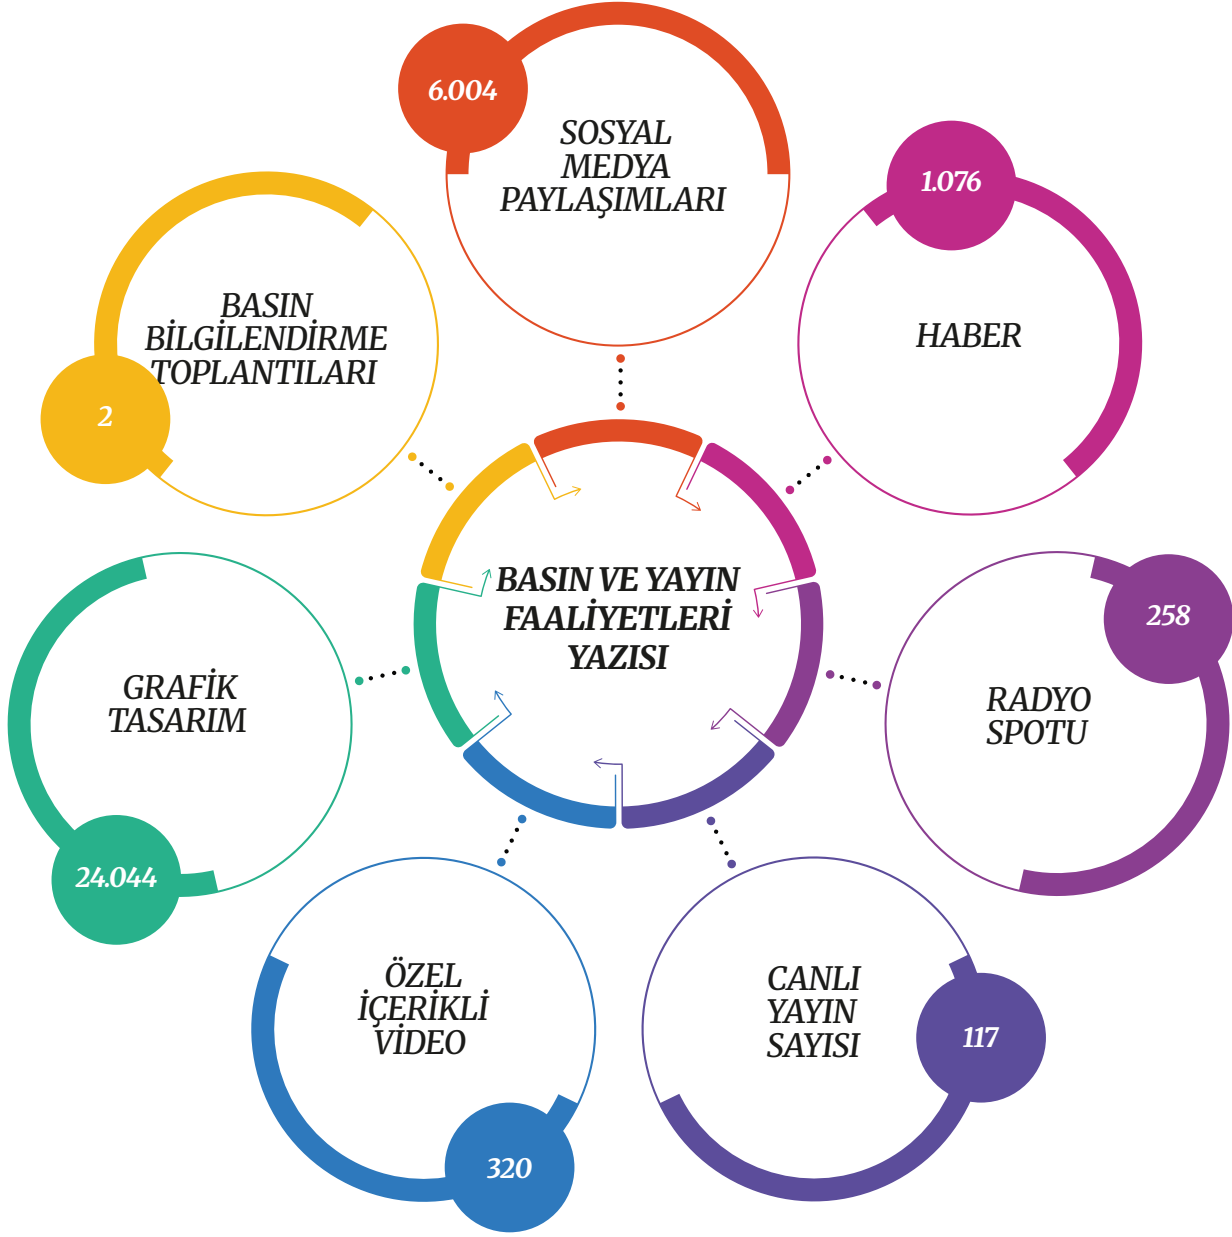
6.004
SOSYAL MEDYA PAYLAŞIMLARI

1.076
HABER

BASIN BİLGİLENDİRME TOPLANTILARI
2

BASIN VE YAYIN FAALİYETLERİ YAZISI

258
RADYO SPOTU

GRAFİK TASARIM
24.044

ÖZEL İÇERİKLİ VİDEO
320

CANLI YAYIN SAYISI
117